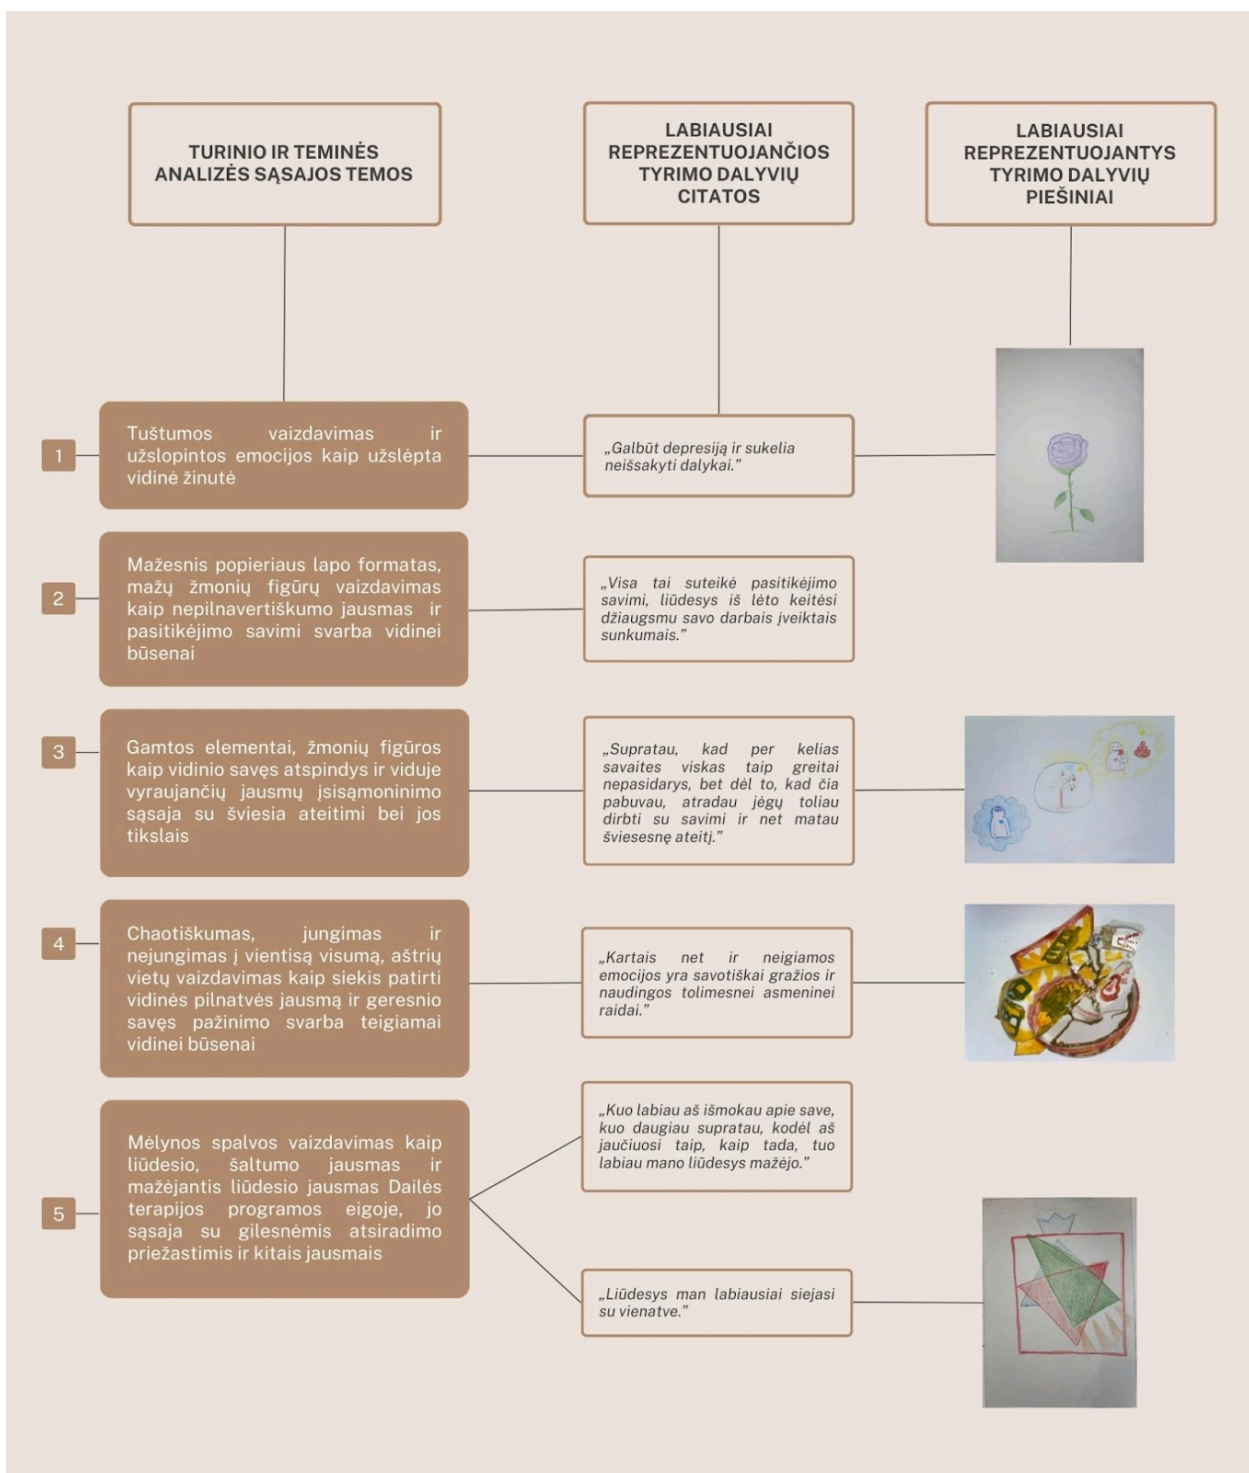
TURINIO IR TEMINĖS ANALIZĖS SĄSAJOS TEMOS

LABIAUSIAI REPREZENTUOJANČIOS TYRIMO DALYVIŲ CITATOS

LABIAUSIAI REPREZENTUOJANTYS TYRIMO DALYVIŲ PIEŠINIAI

1

Tuštumos vaizdavimas ir užslopintos emocijos kaip užslėpta vidinė žinutė

„Galbūt depresiją ir sukelia neišsakyti dalykai."

2

Mažesnis popieriaus lapo formatas, mažų žmonių figūrų vaizdavimas kaip nepilnavertiškumo jausmas ir pasitikėjimo savimi svarba vidinei būsenai

„Visa tai suteikė pasitikėjimo savimi, liūdesys iš lėto keitėsi džiaugsmu savo darbais įveiktais sunkumais."

3

Gamtos elementai, žmonių figūros kaip vidinio savęs atspindys ir viduje vyraujančių jausmų įsisąmoninimo sąsaja su šviesia ateitimi bei jos tikslais

„Supratau, kad per kelias savaites viskas taip greitai nepasidarys, bet dėl to, kad čia pabuvau, atradau jėgų toliau dirbti su savimi ir net matau šviesesnę ateitį."

4

Chaotiškumas, jungimas ir nejungimas į vientisą visumą, aštrių vietų vaizdavimas kaip siekis patirti vidinės pilnatvės jausmą ir geresnio savęs pažinimo svarba teigiamai vidinei būsenai

„Kartais net ir neigiamos emocijos yra savotiškai gražios ir naudingos tolimesnei asmeninei raidai."

5

Mėlynos spalvos vaizdavimas kaip liūdesio, šaltumo jausmas ir mažėjantis liūdesio jausmas Dailės terapijos programos eigoje, jo sąsaja su gilesnėmis atsiradimo priežastimis ir kitais jausmais

„Kuo labiau aš išmokau apie save, kuo daugiau supratau, kodėl aš jaučiuosi taip, kaip tada, tuo labiau mano liūdesys mažėjo."

„Liūdesys man labiausiai siejasi su vienatve."